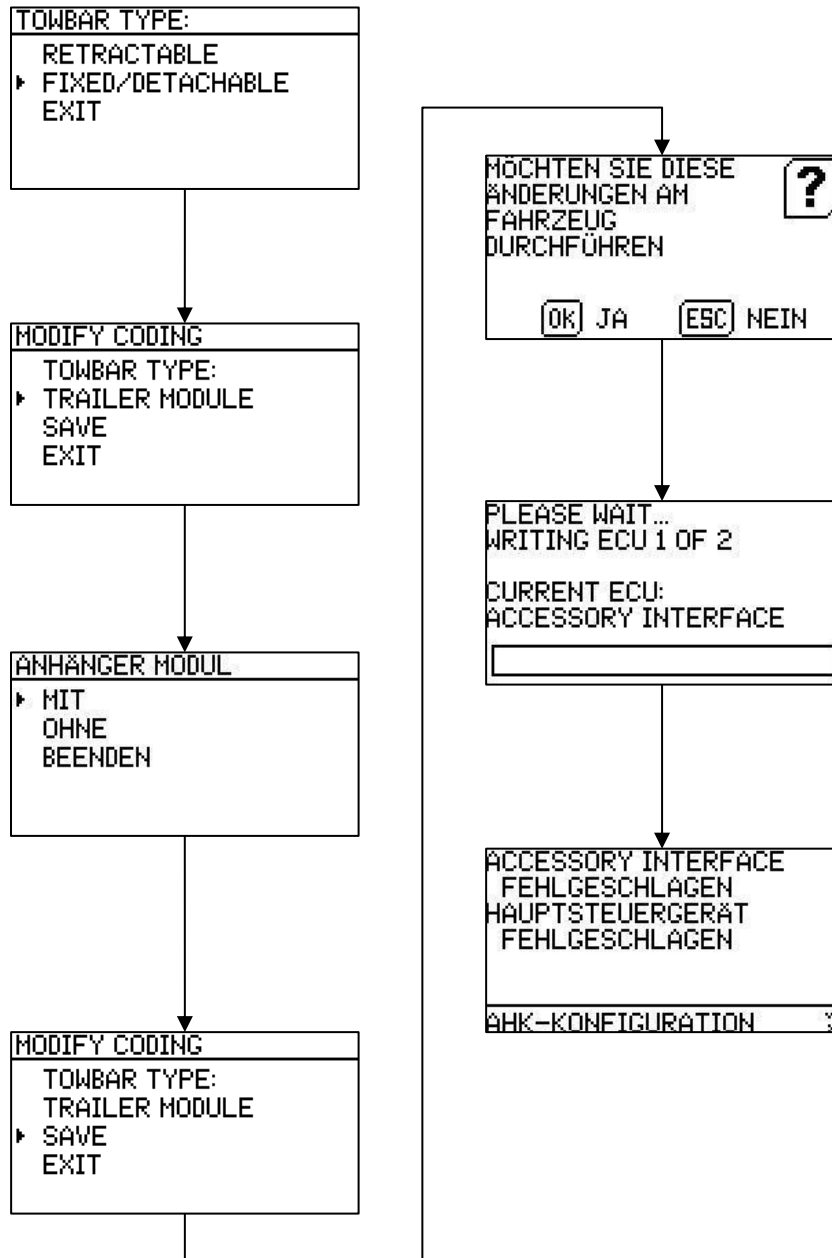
TOWBAR TYPE:
RETRACTABLE
▸ FIXED/DETACHABLE
EXIT

MODIFY CODING
TOWBAR TYPE:
▸ TRAILER MODULE
SAVE
EXIT

ANHÄNGER MODUL
▸ MIT
OHNE
BEENDEN

MODIFY CODING
TOWBAR TYPE:
TRAILER MODULE
▸ SAVE
EXIT

MÖCHTEN SIE DIESE ÄNDERUNGEN AM FAHRZEUG DURCHFÜHREN
?
OK JA ESC NEIN

PLEASE WAIT...
WRITING ECU 1 OF 2

CURRENT ECU:
ACCESSORY INTERFACE

ACCESSORY INTERFACE
FEHLGESCHLAGEN
HAUPTSTEUERGERÄT
FEHLGESCHLAGEN

AHK-KONFIGURATION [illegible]